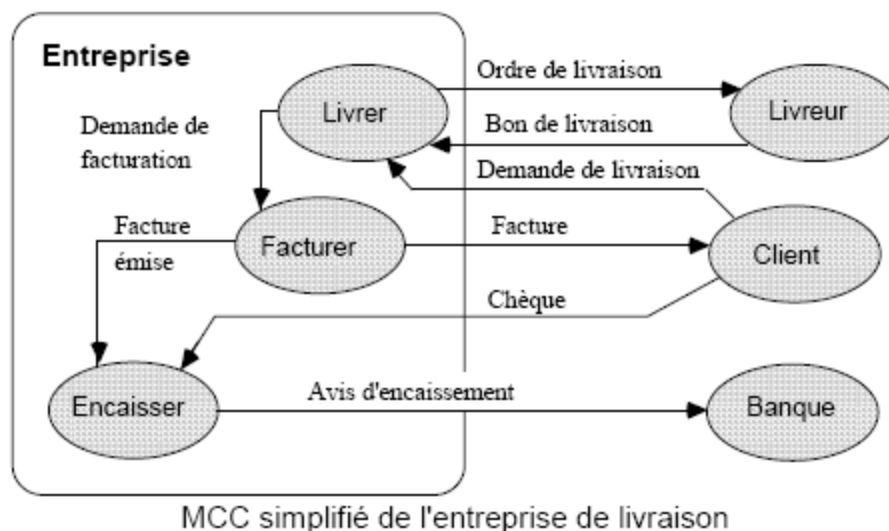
Entreprise

Livrer

Ordre de livraison

Livreur

Demande de facturation

Bon de livraison

Demande de livraison

Facture émise

Facturer

Facture

Client

Chèque

Encaisser

Avis d'encaissement

Banque

MCC simplifié de l'entreprise de livraison